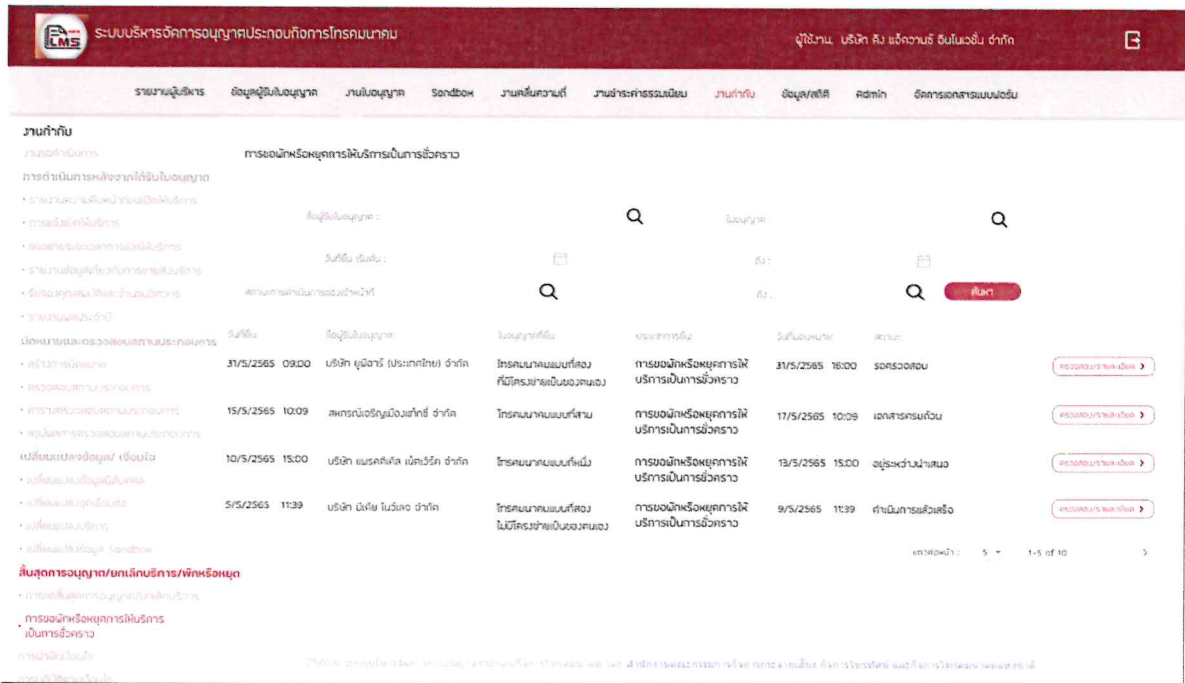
LMS ระบบบริหารจัดการอนุญาตประกอบกิจการโทรคมนาคม

ผู้ใช้งาน บริษัท คิง แอ็ดวานซ์ อินโนเวชั่น จำกัด

รายงานผู้บริหาร ข้อมูลผู้รับใบอนุญาต งานใบอนุญาต Sandbox งานคลื่นความถี่ งานชำระค่าธรรมเนียม งานกำกับ ข้อมูล/สถิติ Admin จัดการเอกสารแบบฟอร์ม

งานกำกับ
งานรอดำเนินการ
การดำเนินการหลังจากได้รับใบอนุญาต
• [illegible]
• การเริ่มให้บริการ
• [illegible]
• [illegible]
• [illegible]
• รายงานผลประจำปี
มอบหมายและตรวจสอบสถานประกอบการ
• สร้างการมอบหมาย
• ตรวจสอบสถานประกอบการ
• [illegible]
• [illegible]
เปลี่ยนแปลงข้อมูล / เงื่อนไข
• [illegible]
• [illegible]
• เปลี่ยนแปลงบริการ
• เปลี่ยนแปลงข้อมูล Sandbox
สิ้นสุดการอนุญาต/ยกเลิกบริการ/พักหรือหยุด
• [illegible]
• การขอพักหรือหยุดการให้บริการเป็นการชั่วคราว
การนำเงินเงื่อนไข

การขอพักหรือหยุดการให้บริการเป็นการชั่วคราว

ชื่อผู้รับใบอนุญาต : ใบอนุญาต
วันที่ยื่น เริ่มต้น : ถึง :
สถานะการดำเนินการของเจ้าหน้าที่ ถึง : ค้นหา

| วันที่ยื่น | ชื่อผู้รับใบอนุญาต | ใบอนุญาตที่ยื่น | ประเภทการยื่น | วันที่มอบหมาย | สถานะ | |
|---|---|---|---|---|---|---|
| 31/5/2565 09:00 | บริษัท ยูนิฮาร์ (ประเทศไทย) จำกัด | โทรคมนาคมแบบที่สองที่มีโครงข่ายเป็นของตนเอง | การขอพักหรือหยุดการให้บริการเป็นการชั่วคราว | 31/5/2565 16:00 | รอตรวจสอบ | ตรวจสอบรายละเอียด |
| 15/5/2565 10:09 | สหกรณ์เจริญเมืองเท็กซ์ จำกัด | โทรคมนาคมแบบที่สาม | การขอพักหรือหยุดการให้บริการเป็นการชั่วคราว | 17/5/2565 10:09 | เอกสารครบถ้วน | ตรวจสอบรายละเอียด |
| 10/5/2565 15:00 | บริษัท แมรคคิเคิล เน็ตเวิร์ค จำกัด | โทรคมนาคมแบบที่หนึ่ง | การขอพักหรือหยุดการให้บริการเป็นการชั่วคราว | 13/5/2565 15:00 | อยู่ระหว่างนำเสนอ | ตรวจสอบรายละเอียด |
| 5/5/2565 11:39 | บริษัท มีเดีย โนว์เลจ จำกัด | โทรคมนาคมแบบที่สองไม่มีโครงข่ายเป็นของตนเอง | การขอพักหรือหยุดการให้บริการเป็นการชั่วคราว | 9/5/2565 11:39 | ดำเนินการแล้วเสร็จ | ตรวจสอบรายละเอียด |

แถวต่อหน้า : 5 1-5 of 10

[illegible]